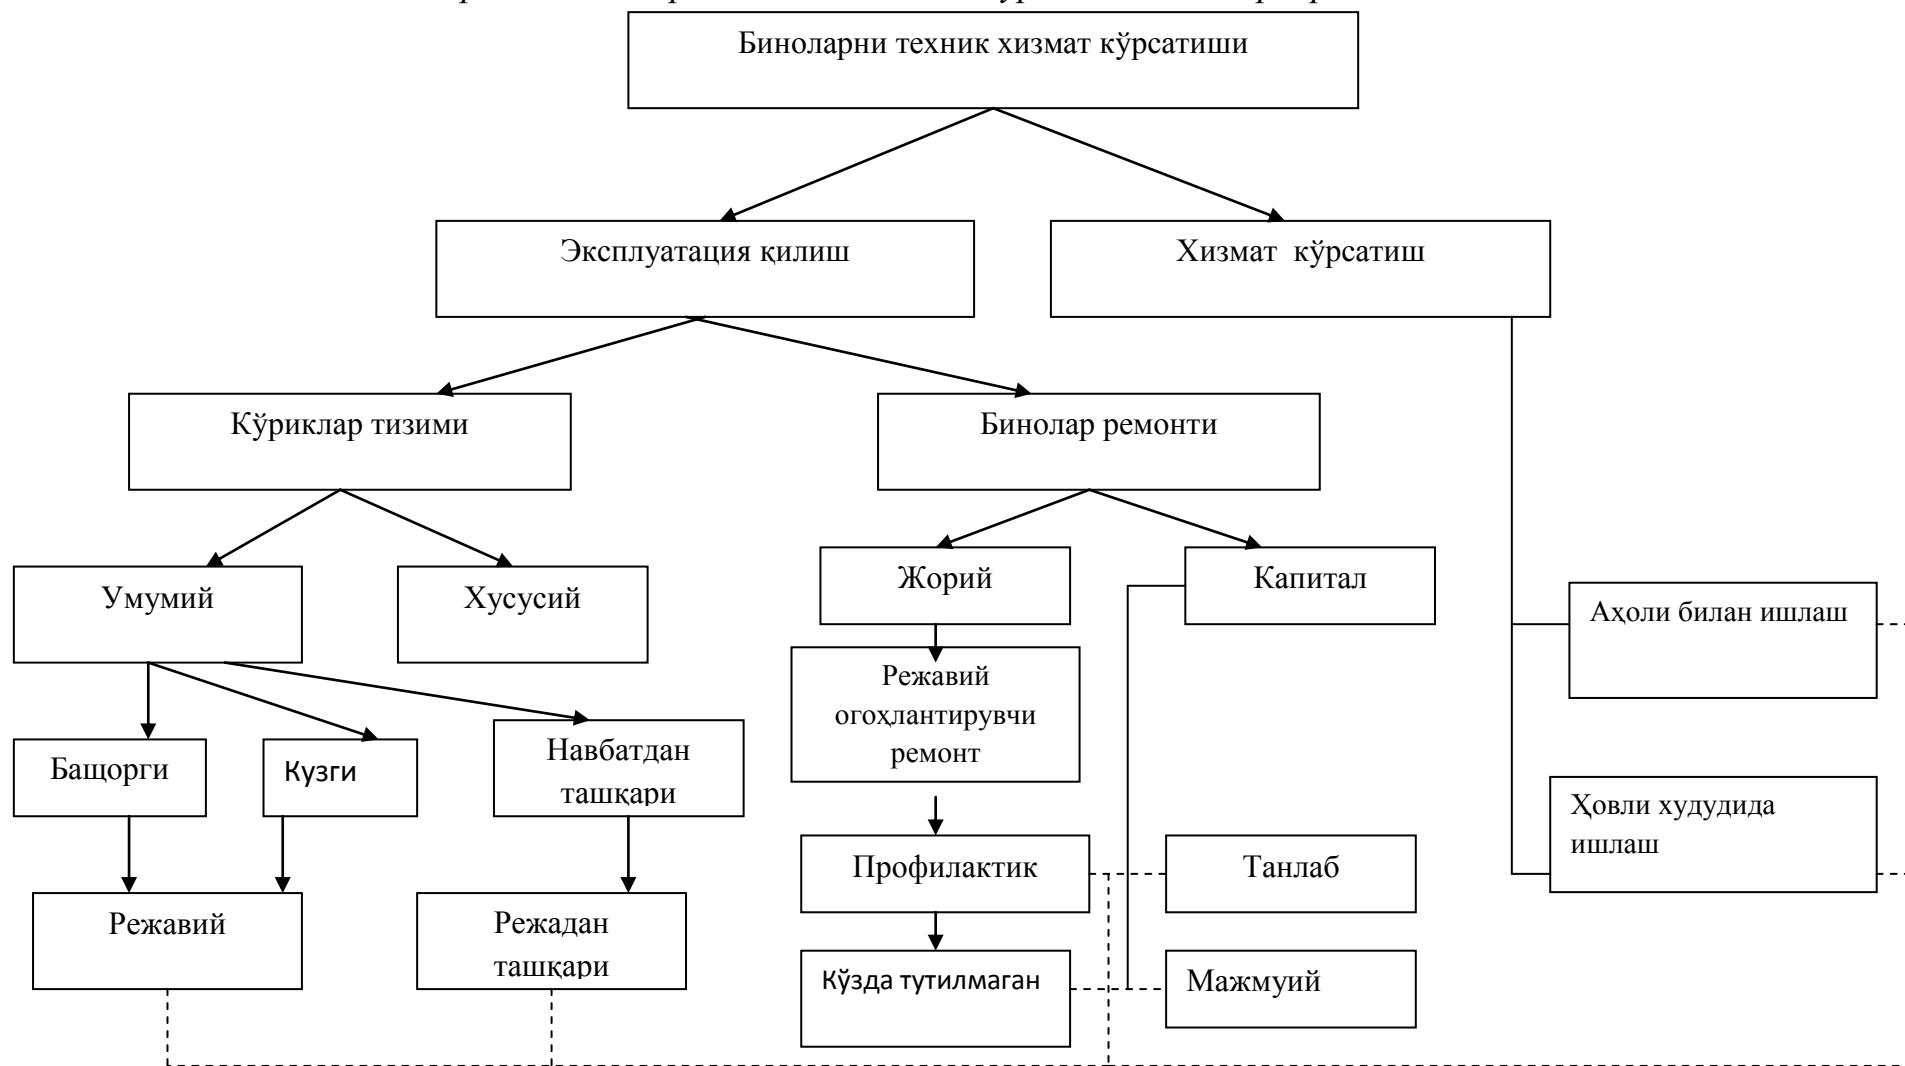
Биноларни техник хизмат кўрсатиши

Эксплуатация қилиш

Хизмат кўрсатиш

Кўриклар тизими

Бинолар ремонти

Умумий

Хусусий

Жорий

Капитал

Аҳоли билан ишлаш

Режавий огоҳлантирувчи ремонт

Бащорги

Кузги

Навбатдан ташқари

Ҳовли худудида ишлаш

Профилактик

Танлаб

Режавий

Режадан ташқари

Кўзда тутилмаган

Мажмуий